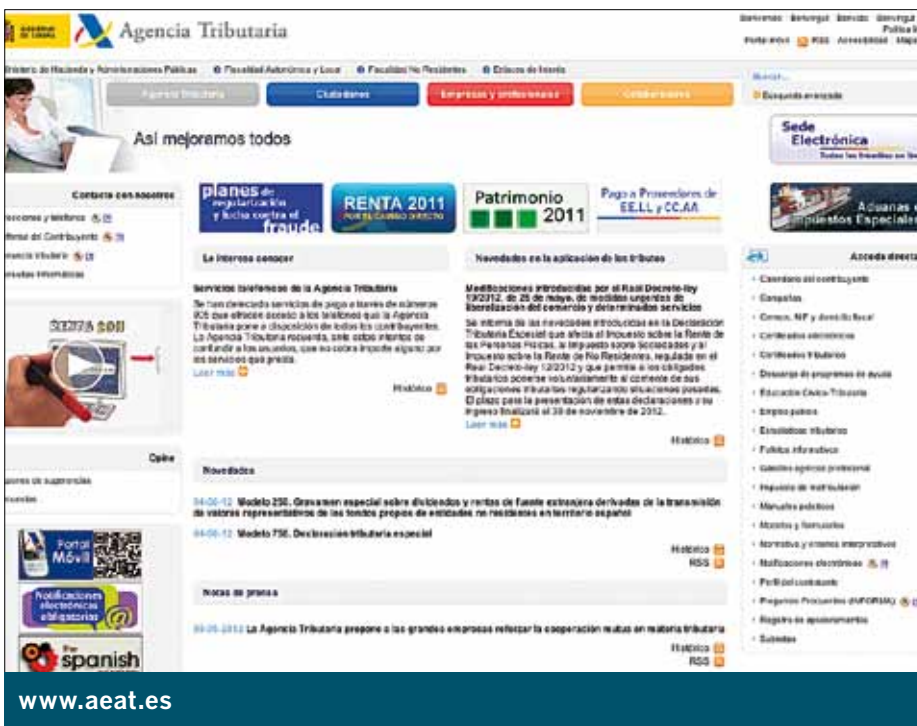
Agencia Tributaria

Bienvenido Benvingut Benvido Ongi etorri
Política
Portal móvil RSS Accesibilidad Mapa

Ministerio de Hacienda y Administraciones Públicas · Fiscalidad Autonómica y Local · Fiscalidad No Residentes · Enlaces de interés

Agencia Tributaria | Ciudadanos | Empresas y profesionales | Colaboradores

Buscar...
Búsqueda avanzada

Así mejoramos todos

Sede Electrónica
Todos los trámites en línea

Contacte con nosotros
Direcciones y teléfonos
Defensor del Contribuyente
Asistencia Virtual
Consultas Informáticas

planes de regularización y lucha contra el fraude

RENTA 2011

Patrimonio 2011

Pago a Proveedores de EE.LL y CC.AA

Aduanas e Impuestos Especiales

Le interesa conocer

Servicios telefónicos de la Agencia Tributaria
Se han detectado servicios de pago a través de números 905 que ofrecen acceso a los teléfonos que la Agencia Tributaria pone a disposición de todos los contribuyentes. La Agencia Tributaria recuerda, ante estos intentos de confundir a los usuarios, que no cobra importe alguno por los servicios que presta.
Leer más

Histórico

Novedades en la aplicación de los tributos

Modificaciones introducidas por el Real Decreto-ley 12/2012, de 30 de marzo, de medidas urgentes de liberalización del comercio y determinados servicios
Se informa de las novedades introducidas en la Declaración Tributaria Especial que afecta al Impuesto sobre la Renta de las Personas Físicas, al Impuesto sobre Sociedades y al Impuesto sobre la Renta de No Residentes, regulada en el Real Decreto-ley 12/2012 y que permite a los obligados tributarios ponerse voluntariamente al corriente de sus obligaciones tributarias regularizando situaciones pasadas. El plazo para la presentación de estas declaraciones y su ingreso finalizará el 30 de noviembre de 2012.
Leer más

Histórico

Accedo directo
Calendario del contribuyente
Campañas
Censos, NIF y domicilio fiscal
Certificados electrónicos
Certificados tributarios
Descarga de programas de ayuda
Educación Cívico-Tributaria
Empleo público
Estadísticas tributarias
Folletos informativos
Gestiones agentes profesional
Impuestos de matriculación
Manuales prácticos
Modelos y formularios
Normativa y criterios interpretativos
Notificaciones electrónicas
Perfil del contratante
Preguntas Frecuentes (INFORMA)
Registro de apoderamientos
Subastas

RENTA 2011

Opine
Buzón de sugerencias
Encuestas

Novedades

04-06-12 Modelo 250. Gravamen especial sobre dividendos y rentas de fuente extranjera derivadas de la transmisión de valores representativos de los fondos propios de entidades no residentes en territorio español

04-06-12 Modelo 750. Declaración tributaria especial

Histórico
RSS

Portal Móvil

Notificaciones electrónicas obligatorias

for spanish

Notas de prensa

05-06-2012 La Agencia Tributaria propone a las grandes empresas reforzar la cooperación mutua en materia tributaria

Histórico
RSS

www.aeat.es